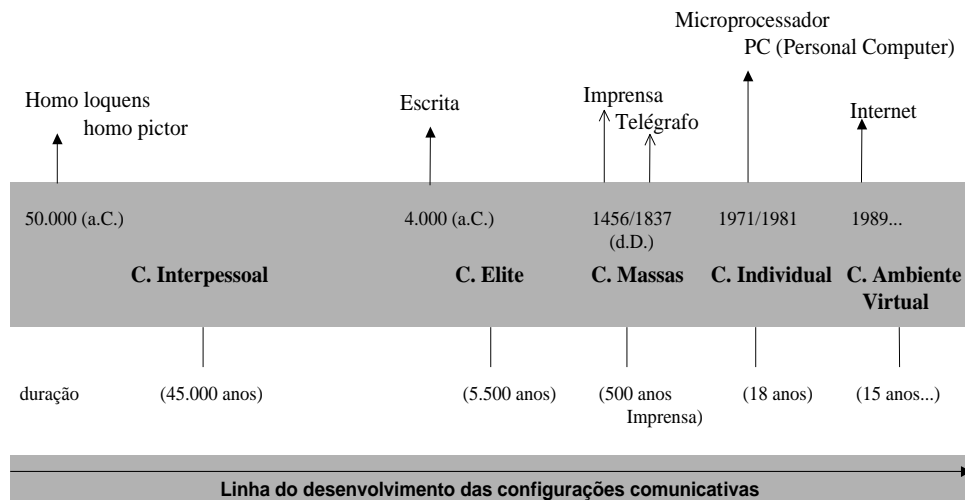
Microprocessador
PC (Personal Computer)

Homo loquens
homo pictor

Escrita

Imprensa
Telégrafo

Internet

50.000 (a.C.)

4.000 (a.C.)

1456/1837 (d.D.)

1971/1981

1989...

C. Interpessoal

C. Elite

C. Massas

C. Individual

C. Ambiente Virtual

duração

(45.000 anos)

(5.500 anos)

(500 anos Imprensa)

(18 anos)

(15 anos...)

Linha do desenvolvimento das configurações comunicativas